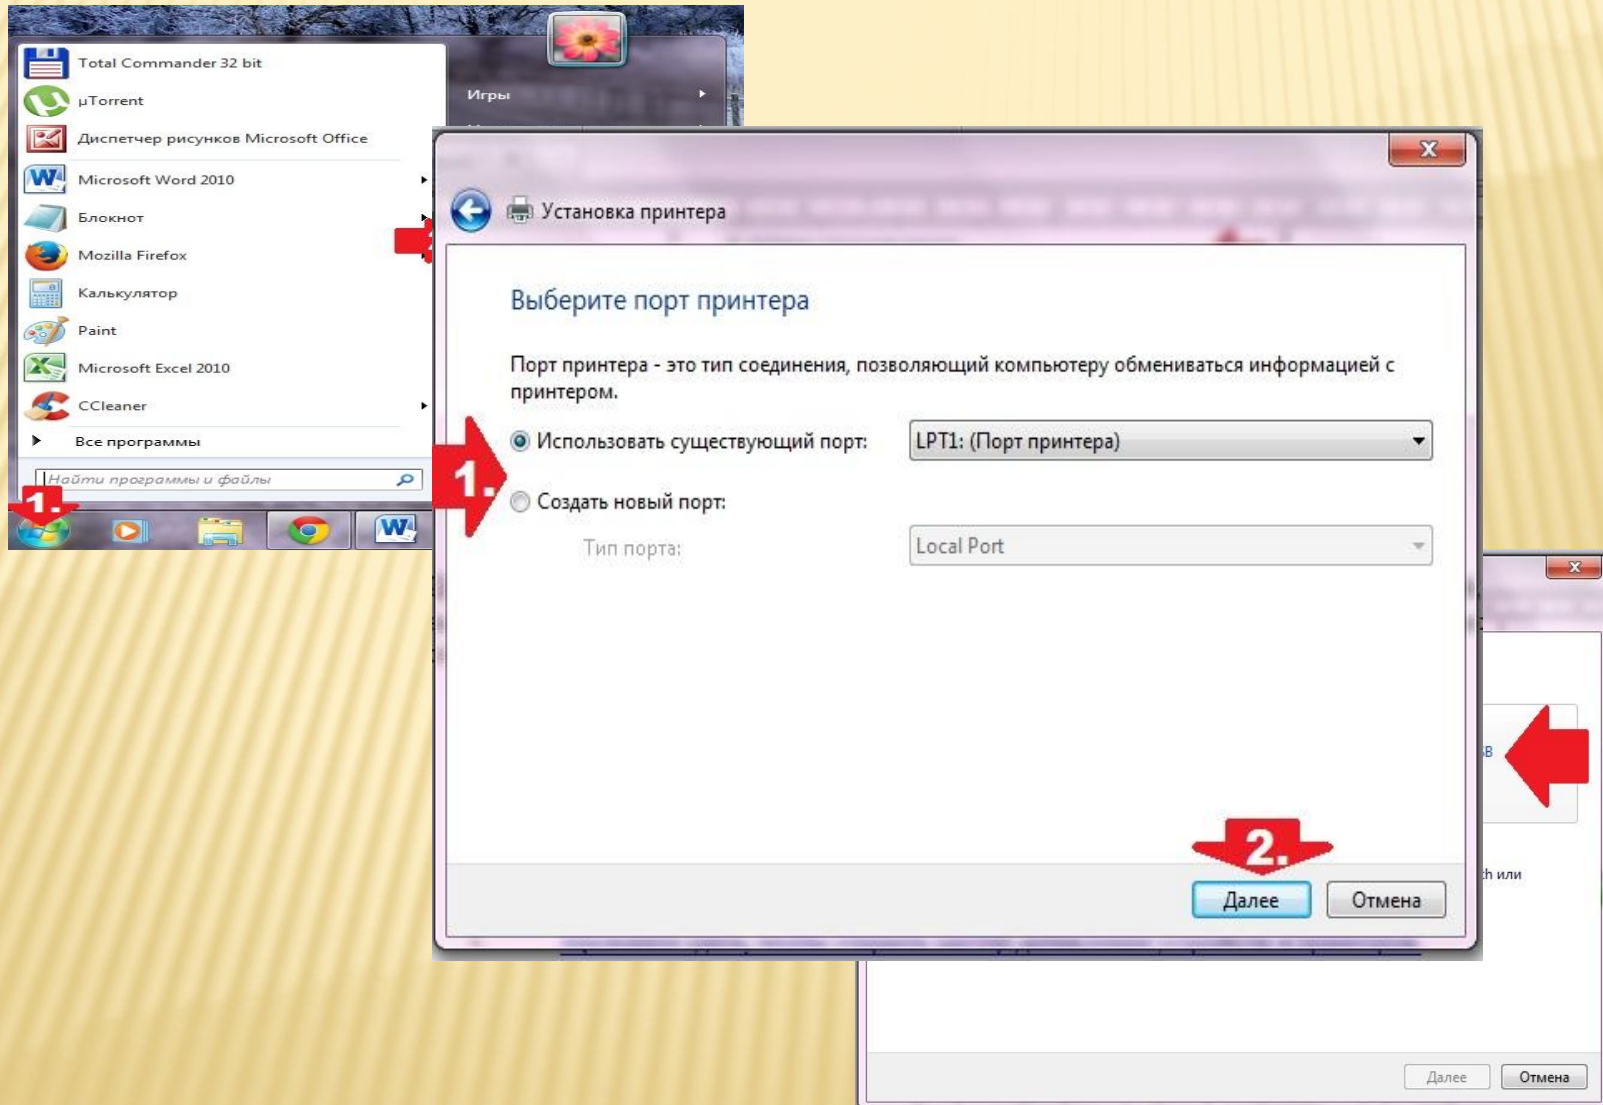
Total Commander 32 bit
µTorrent
Диспетчер рисунков Microsoft Office
Microsoft Word 2010
Блокнот
Mozilla Firefox
Калькулятор
Paint
Microsoft Excel 2010
CCleaner
Все программы
Найти программы и файлы
1.

Игры

Установка принтера

Выберите порт принтера

Порт принтера - это тип соединения, позволяющий компьютеру обмениваться информацией с принтером.

1.
Использовать существующий порт: LPT1: (Порт принтера)
Создать новый порт:
Тип порта: Local Port

2.
Далее Отмена

в
h или
Далее Отмена